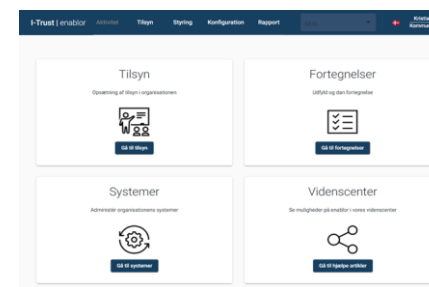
i-Trust | enablor Aktivitet Tilsyn Styring Konfiguration Rapport

Kristia
Rasmus

Tilsyn

Opsætning af tilsyn i organisationen

Gå til tilsyn

Fortegnelser

Udfyld og dan fortegnelse

Gå til fortegnelser

Systemer

Administér organisationens systemer

Gå til systemer

Videnscenter

Se muligheder på enablor i vores videnscenter

Gå til hjælpe artikler